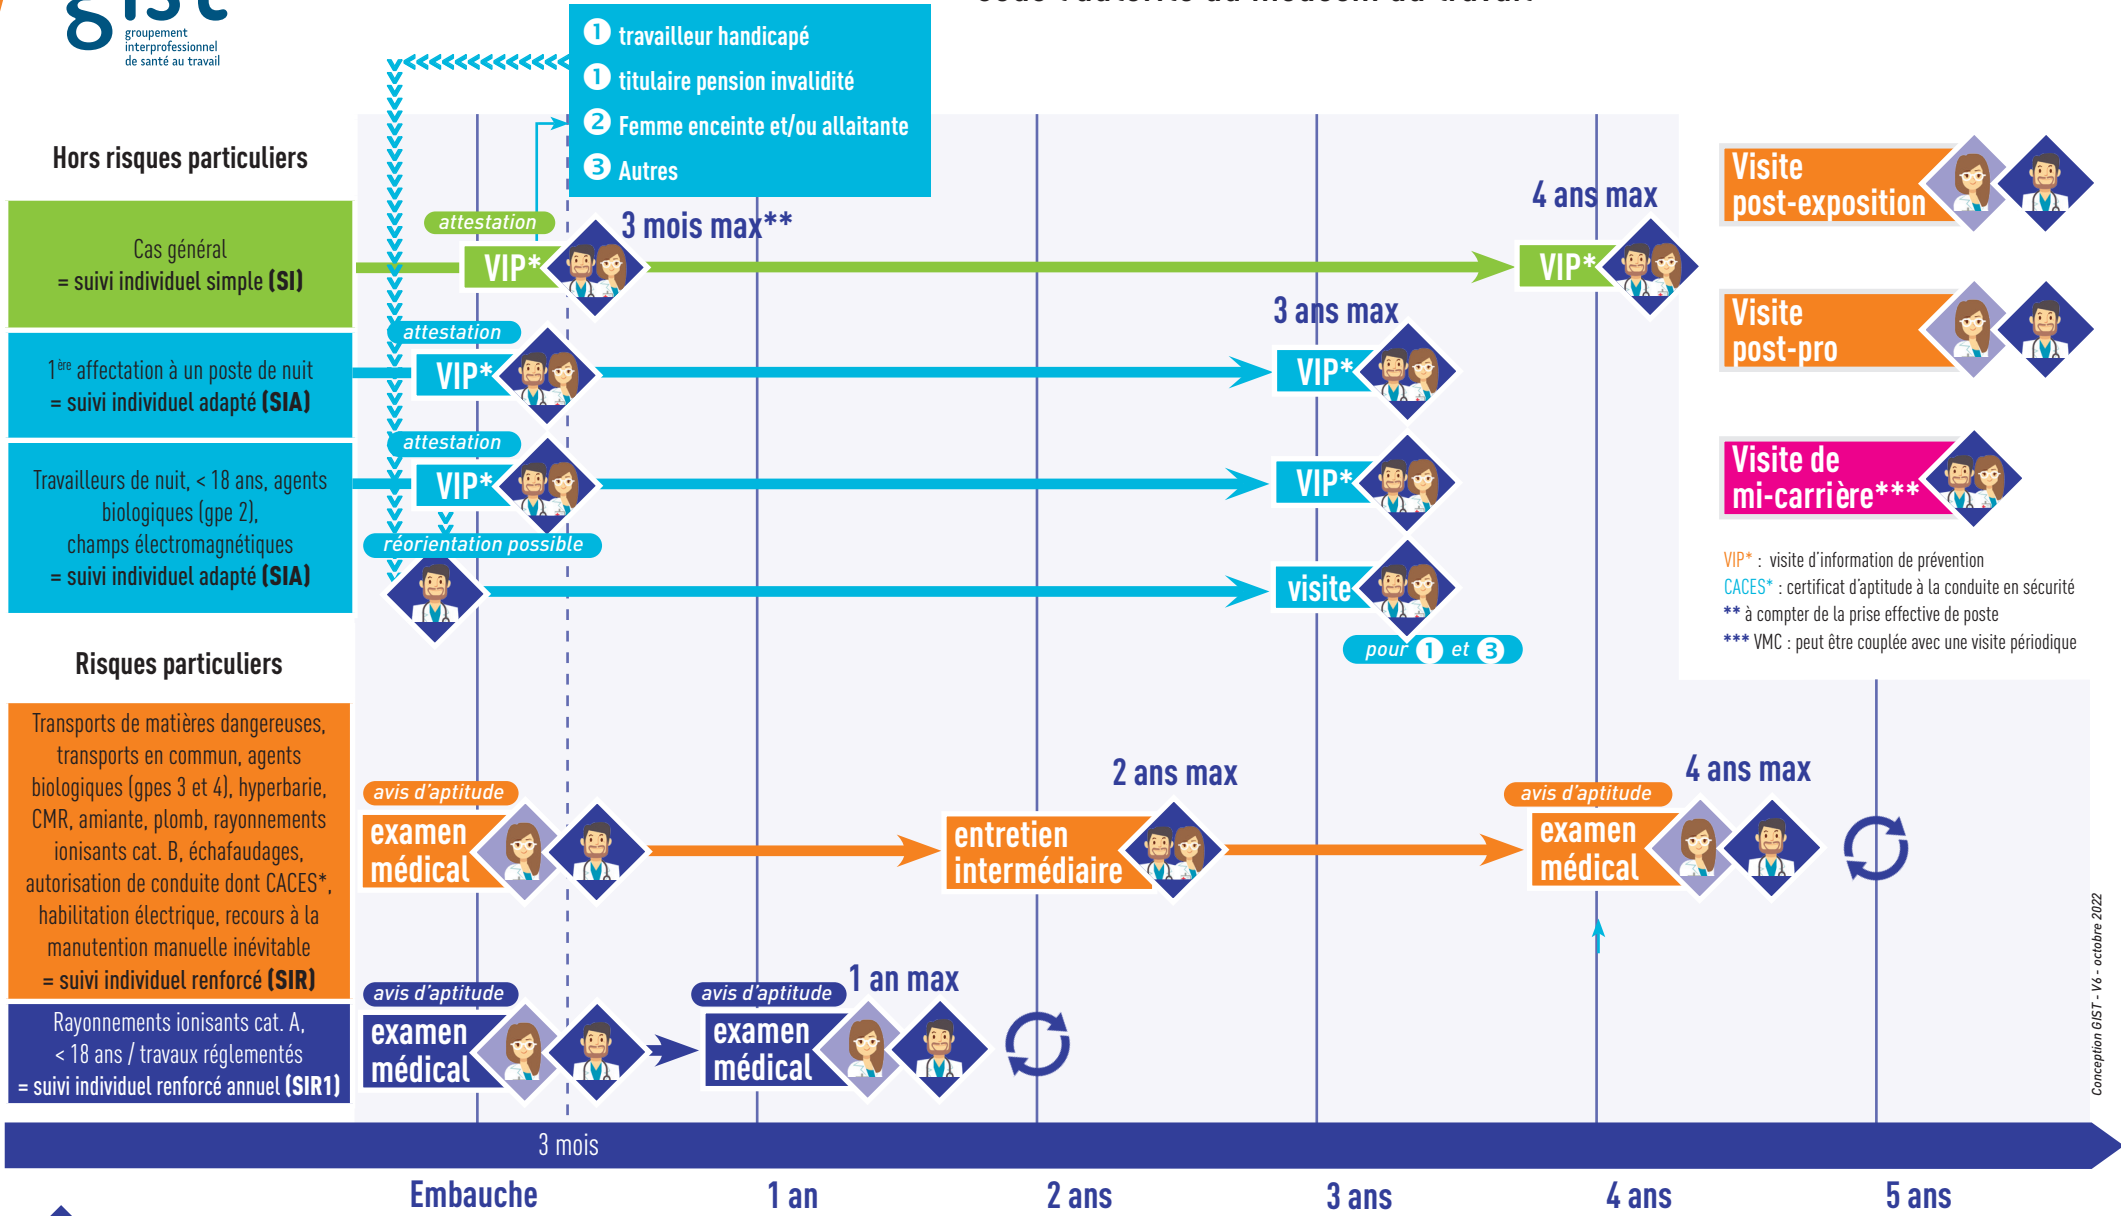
gist
groupement interprofessionnel de santé au travail

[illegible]

1 travailleur handicapé
1 titulaire pension invalidité
2 Femme enceinte et/ou allaitante
3 Autres

Hors risques particuliers

Cas général
= suivi individuel simple (SI)

1ère affectation à un poste de nuit
= suivi individuel adapté (SIA)

Travailleurs de nuit, < 18 ans, agents biologiques (gpe 2), champs électromagnétiques
= suivi individuel adapté (SIA)

attestation
VIP*
3 mois max**
4 ans max
VIP*

attestation
VIP*
3 ans max
VIP*

attestation
VIP*
VIP*

réorientation possible
visite
pour 1 et 3

Visite post-exposition

Visite post-pro

Visite de mi-carrière***

VIP* : visite d'information de prévention
CACES* : certificat d'aptitude à la conduite en sécurité
** à compter de la prise effective de poste
*** VMC : peut être couplée avec une visite périodique

Risques particuliers

Transports de matières dangereuses, transports en commun, agents biologiques (gpes 3 et 4), hyperbarie, CMR, amiante, plomb, rayonnements ionisants cat. B, échafaudages, autorisation de conduite dont CACES*, habilitation électrique, recours à la manutention manuelle inévitable
= suivi individuel renforcé (SIR)

avis d'aptitude
examen médical
2 ans max
entretien intermédiaire
avis d'aptitude
4 ans max
examen médical

Rayonnements ionisants cat. A, < 18 ans / travaux réglementés
= suivi individuel renforcé annuel (SIR1)

avis d'aptitude
examen médical
avis d'aptitude
1 an max
examen médical

Conception GIST - V6 - octobre 2022

3 mois
Embauche
1 an
2 ans
3 ans
4 ans
5 ans